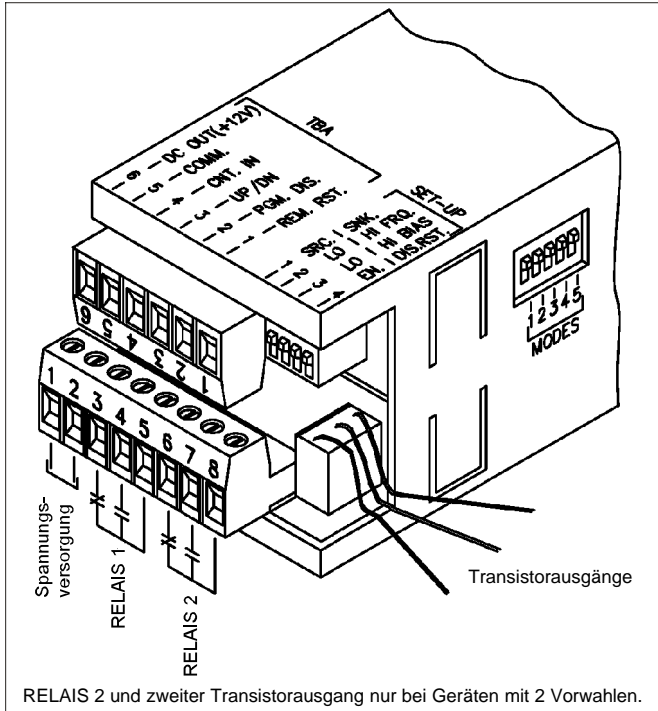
TBA

6 — DC OUT (+12V)
5 — COMM.
4 — CNT. IN
3 — UP /DN
2 — PGM. DIS.
1 — REM. RST.

SET-UP

1 — SRC. | SNK.
2 — LO | HI FRQ.
3 — LO | HI BIAS
4 — EN. | DIS.RST.

1 2 3 4 5
MODES

6 5 4 3 2 1

1 2 3 4 5 6 7 8

Spannungsversorgung

RELAIS 1

RELAIS 2

Transistorausgänge

RELAIS 2 und zweiter Transistorausgang nur bei Geräten mit 2 Vorwahlen.